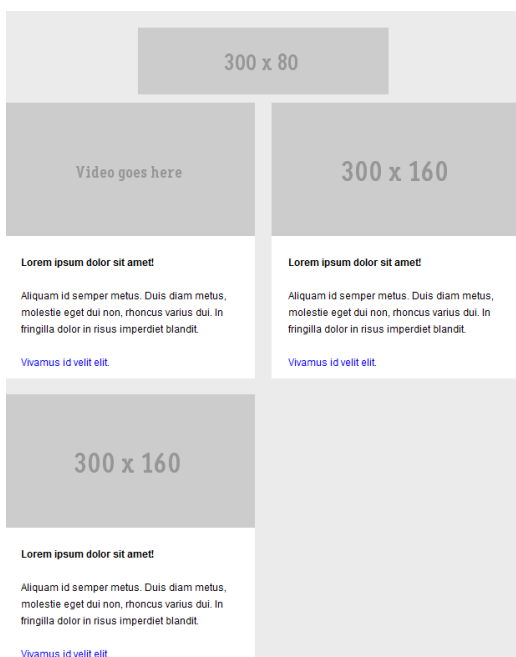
300 x 80

Video goes here

Lorem ipsum dolor sit amet!

Aliquam id semper metus. Duis diam metus, molestie eget dui non, rhoncus varius dui. In fringilla dolor in risus imperdiet blandit.

Vivamus id velit elit.

300 x 160

Lorem ipsum dolor sit amet!

Aliquam id semper metus. Duis diam metus, molestie eget dui non, rhoncus varius dui. In fringilla dolor in risus imperdiet blandit.

Vivamus id velit elit.

300 x 160

Lorem ipsum dolor sit amet!

Aliquam id semper metus. Duis diam metus, molestie eget dui non, rhoncus varius dui. In fringilla dolor in risus imperdiet blandit.

Vivamus id velit elit.